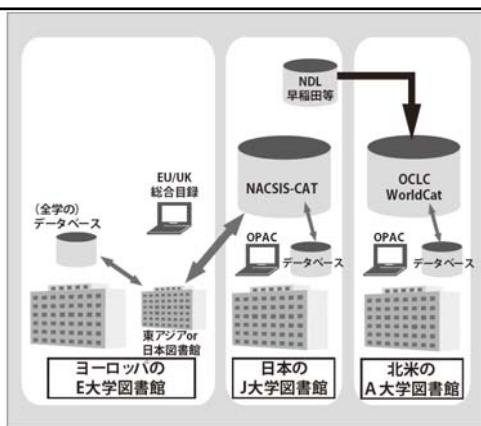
NDL
早稲田等

EU/UK
総合目録

(全学の)
データベース

NACSIS-CAT

OCLC
WorldCat

OPAC
データベース

OPAC
データベース

東アジアor
日本図書館

ヨーロッパの
E大学図書館

日本の
J大学図書館

北米の
A大学図書館